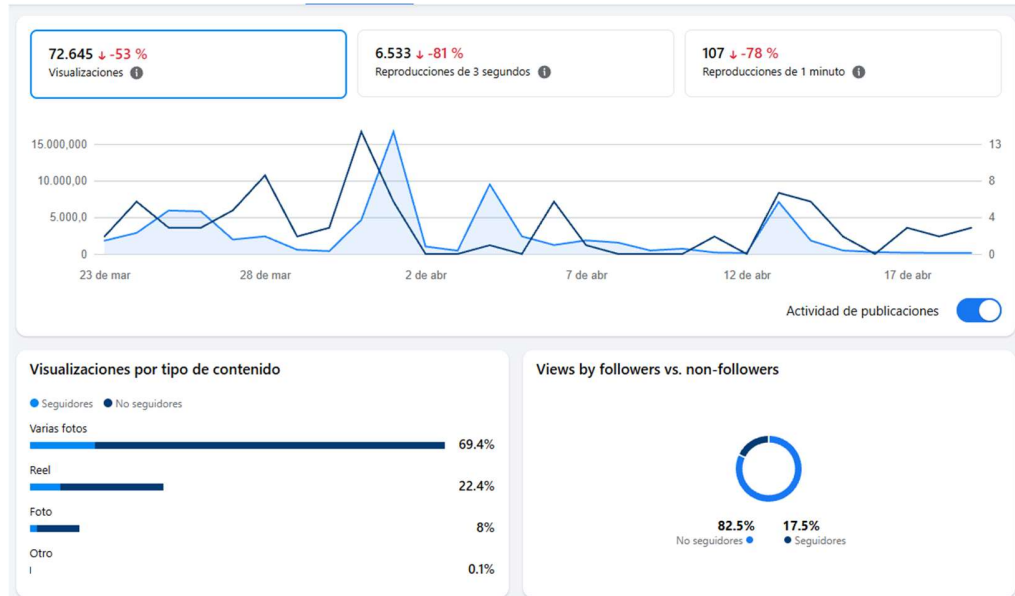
72.645 ↓ -53 %
Visualizaciones

6.533 ↓ -81 %
Reproducciones de 3 segundos

107 ↓ -78 %
Reproducciones de 1 minuto

15.000,00
10.000,00
5.000,0
0

13
8
4
0

23 de mar
28 de mar
2 de abr
7 de abr
12 de abr
17 de abr

Actividad de publicaciones

Visualizaciones por tipo de contenido

Seguidores No seguidores

Varias fotos 69.4%
Reel 22.4%
Foto 8%
Otro 0.1%

Views by followers vs. non-followers

82.5%
No seguidores
17.5%
Seguidores